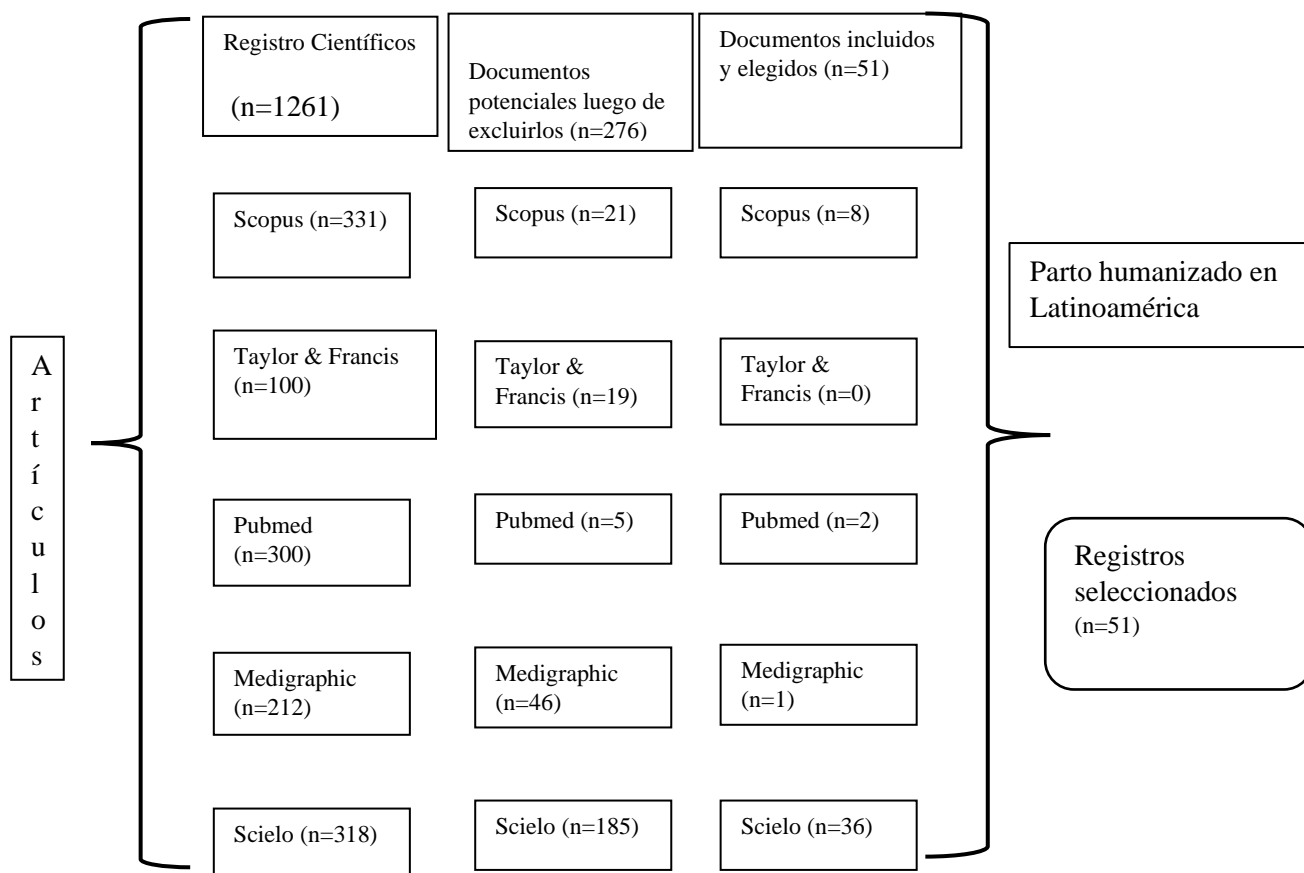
Artículos

Registro Científicos (n=1261)

Documentos potenciales luego de excluirlos (n=276)

Documentos incluidos y elegidos (n=51)

Scopus (n=331)

Scopus (n=21)

Scopus (n=8)

Taylor & Francis (n=100)

Taylor & Francis (n=19)

Taylor & Francis (n=0)

Pubmed (n=300)

Pubmed (n=5)

Pubmed (n=2)

Medigraphic (n=212)

Medigraphic (n=46)

Medigraphic (n=1)

Scielo (n=318)

Scielo (n=185)

Scielo (n=36)

Parto humanizado en Latinoamérica

Registros seleccionados (n=51)